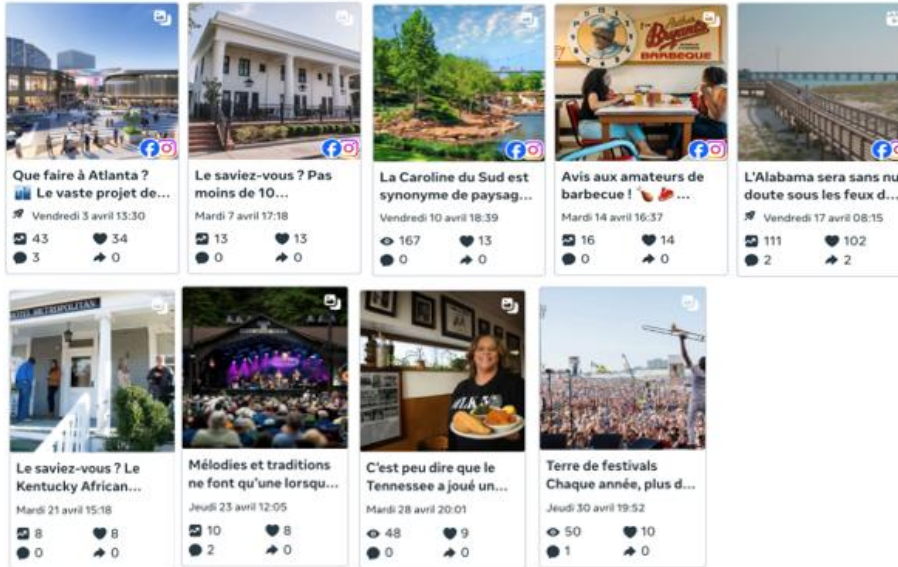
Que faire à Atlanta ? 🏙️ Le vaste projet de...
Vendredi 3 avril 13:30
43 34
3 0

Le saviez-vous ? Pas moins de 10...
Mardi 7 avril 17:18
13 13
0 0

La Caroline du Sud est synonyme de paysag...
Vendredi 10 avril 18:39
167 13
0 0

Bryant's BARBECUE
Avis aux amateurs de barbecue ! 🍗🥩...
Mardi 14 avril 16:37
16 14
0 0

L'Alabama sera sans nu doute sous les feux d...
Vendredi 17 avril 08:15
111 102
2 2

HOTEL METROPOLITAN
Le saviez-vous ? Le Kentucky African...
Mardi 21 avril 15:18
8 8
0 0

Mélodies et traditions ne font qu'une lorsqu...
Jeudi 23 avril 12:05
10 8
2 0

C'est peu dire que le Tennessee a joué un...
Mardi 28 avril 20:01
48 9
0 0

Terre de festivals Chaque année, plus d...
Jeudi 30 avril 19:52
50 10
1 0